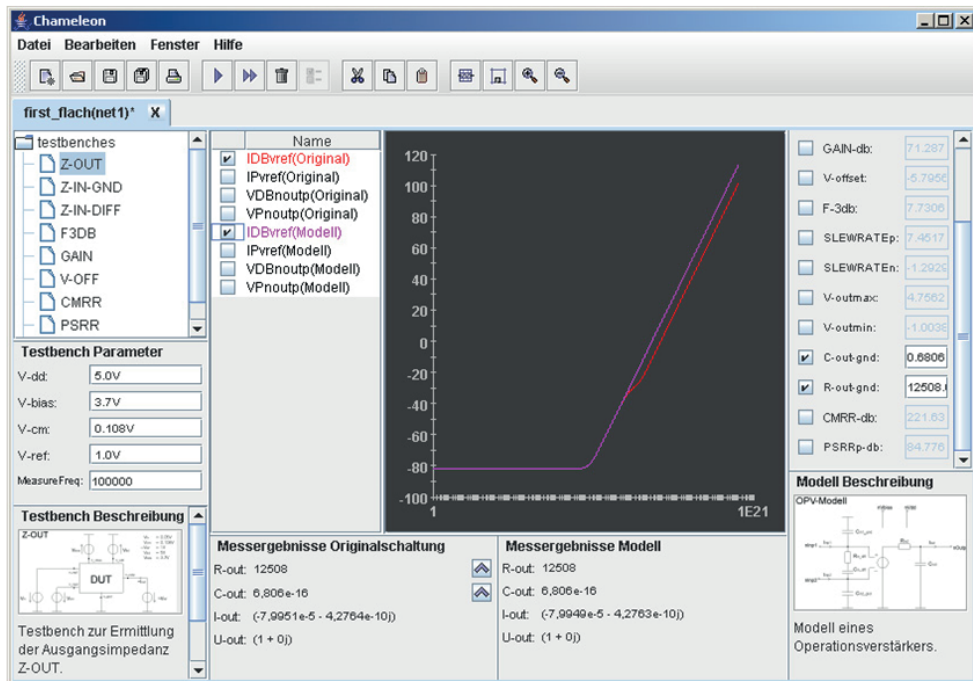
Chameleon

Datei Bearbeiten Fenster Hilfe

first_flach(net1)* X

testbenches
Z-OUT
Z-IN-GND
Z-IN-DIFF
F3DB
GAIN
V-OFF
CMRR
PSRR

Testbench Parameter

| | |
|---|---|
| V-dd: | 5.0V |
| V-bias: | 3.7V |
| V-cm: | 0.108V |
| V-ref: | 1.0V |
| MeasureFreq: | 100000 |

Testbench Beschreibung

Z-OUT

DUT

Testbench zur Ermittlung der Ausgangsimpedanz Z-OUT.

Name
IDBvref(Original)
IPvref(Original)
VDBnoutp(Original)
VPnoutp(Original)
IDBvref(Modell)
IPvref(Modell)
VDBnoutp(Modell)
VPnoutp(Modell)

120
100
80
60
40
20
0
-20
-40
-60
-80
-100
1
1E21

GAIN-db: 71.287
V-offset: -5.7956
F-3db: 7.7306
SLEWRATEp: 4.4517
SLEWRATEn: -1.2929
V-outmax: 4.7562
V-outmin: -1.0038
C-out-gnd: 0.6806
R-out-gnd: 12508.
CMRR-db: 221.63
PSRRp-db: 84.776

Modell Beschreibung

OPV-Modell

Modell eines Operationsverstärkers.

Messergebnisse Originalschaltung
R-out: 12508
C-out: 6,806e-16
I-out: (-7,9951e-5 - 4,2764e-10j)
U-out: (1 + 0j)

Messergebnisse Modell
R-out: 12508
C-out: 6,806e-16
I-out: (-7,9949e-5 - 4,2763e-10j)
U-out: (1 + 0j)